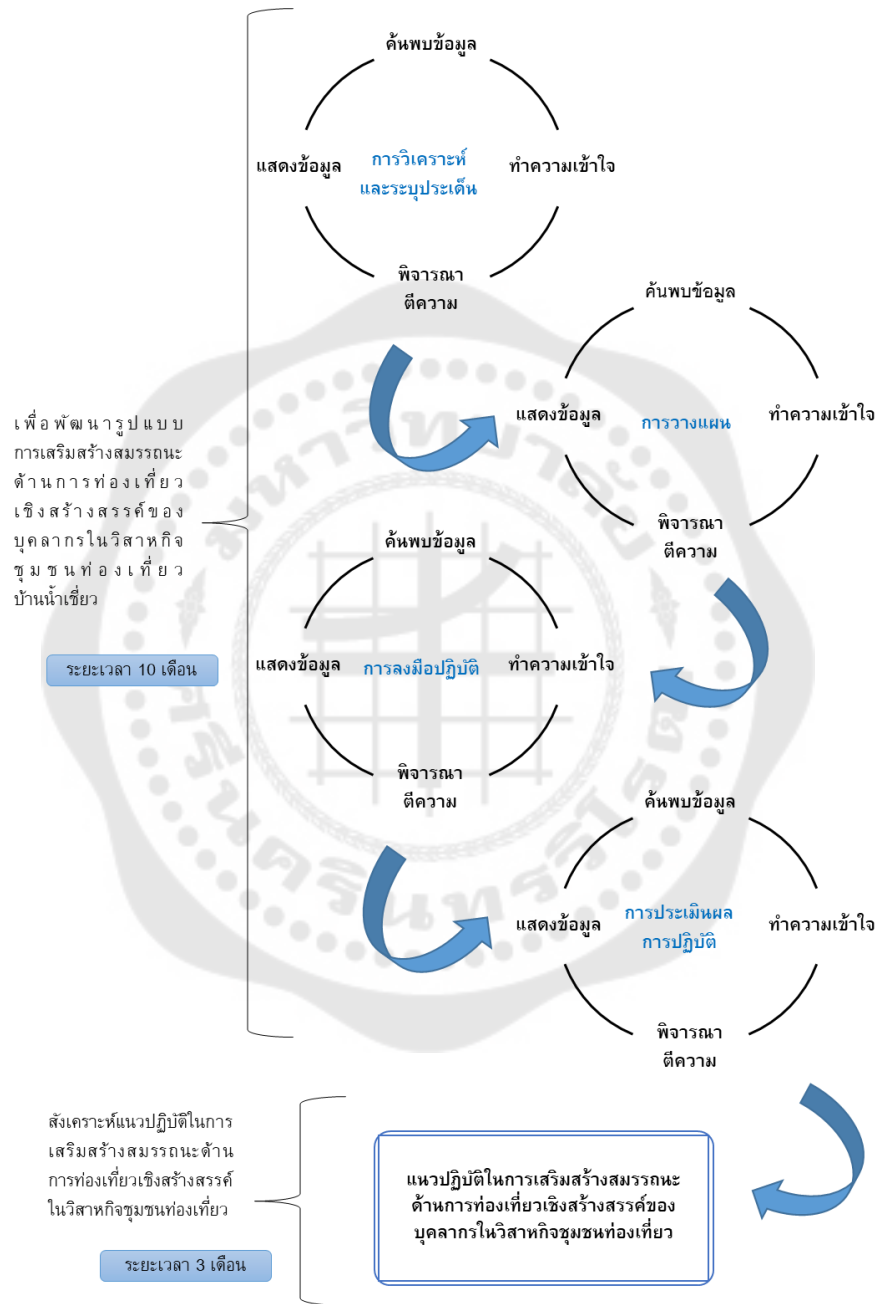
เพื่อพัฒนารูปแบบการเสริมสร้างสมรรถนะด้านการท่องเที่ยวเชิงสร้างสรรค์ของบุคลากรในวิสาหกิจชุมชนท่องเที่ยวบ้านน้ำเชี่ยว

ระยะเวลา 10 เดือน

ค้นพบข้อมูล
แสดงข้อมูล
การวิเคราะห์และระบุประเด็น
ทำความเข้าใจ
พิจารณาตีความ

ค้นพบข้อมูล
แสดงข้อมูล
การวางแผน
ทำความเข้าใจ
พิจารณาตีความ

ค้นพบข้อมูล
แสดงข้อมูล
การลงมือปฏิบัติ
ทำความเข้าใจ
พิจารณาตีความ

ค้นพบข้อมูล
แสดงข้อมูล
การประเมินผลการปฏิบัติ
ทำความเข้าใจ
พิจารณาตีความ

สังเคราะห์แนวปฏิบัติในการเสริมสร้างสมรรถนะด้านการท่องเที่ยวเชิงสร้างสรรค์ในวิสาหกิจชุมชนท่องเที่ยว

ระยะเวลา 3 เดือน

แนวปฏิบัติในการเสริมสร้างสมรรถนะด้านการท่องเที่ยวเชิงสร้างสรรค์ของบุคลากรในวิสาหกิจชุมชนท่องเที่ยว